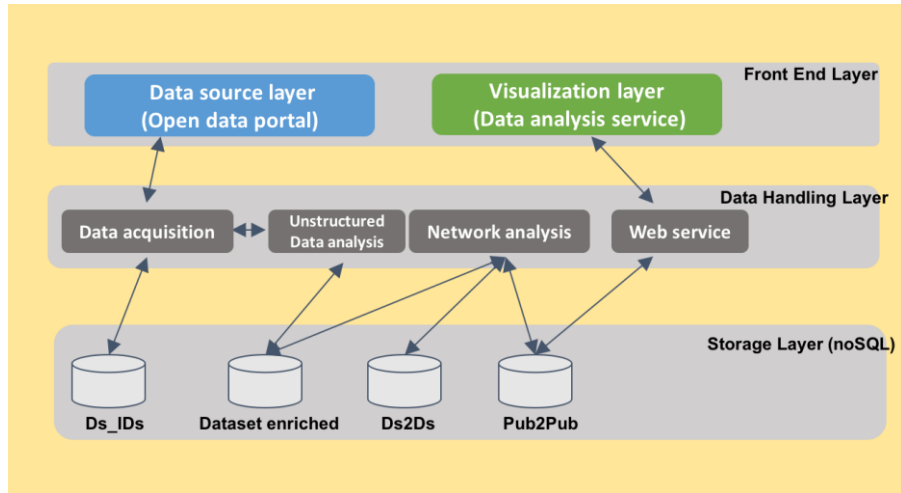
Front End Layer

Data source layer
(Open data portal)

Visualization layer
(Data analysis service)

Data Handling Layer

Data acquisition

Unstructured
Data analysis

Network analysis

Web service

Storage Layer (noSQL)

Ds_IDs

Dataset enriched

Ds2Ds

Pub2Pub